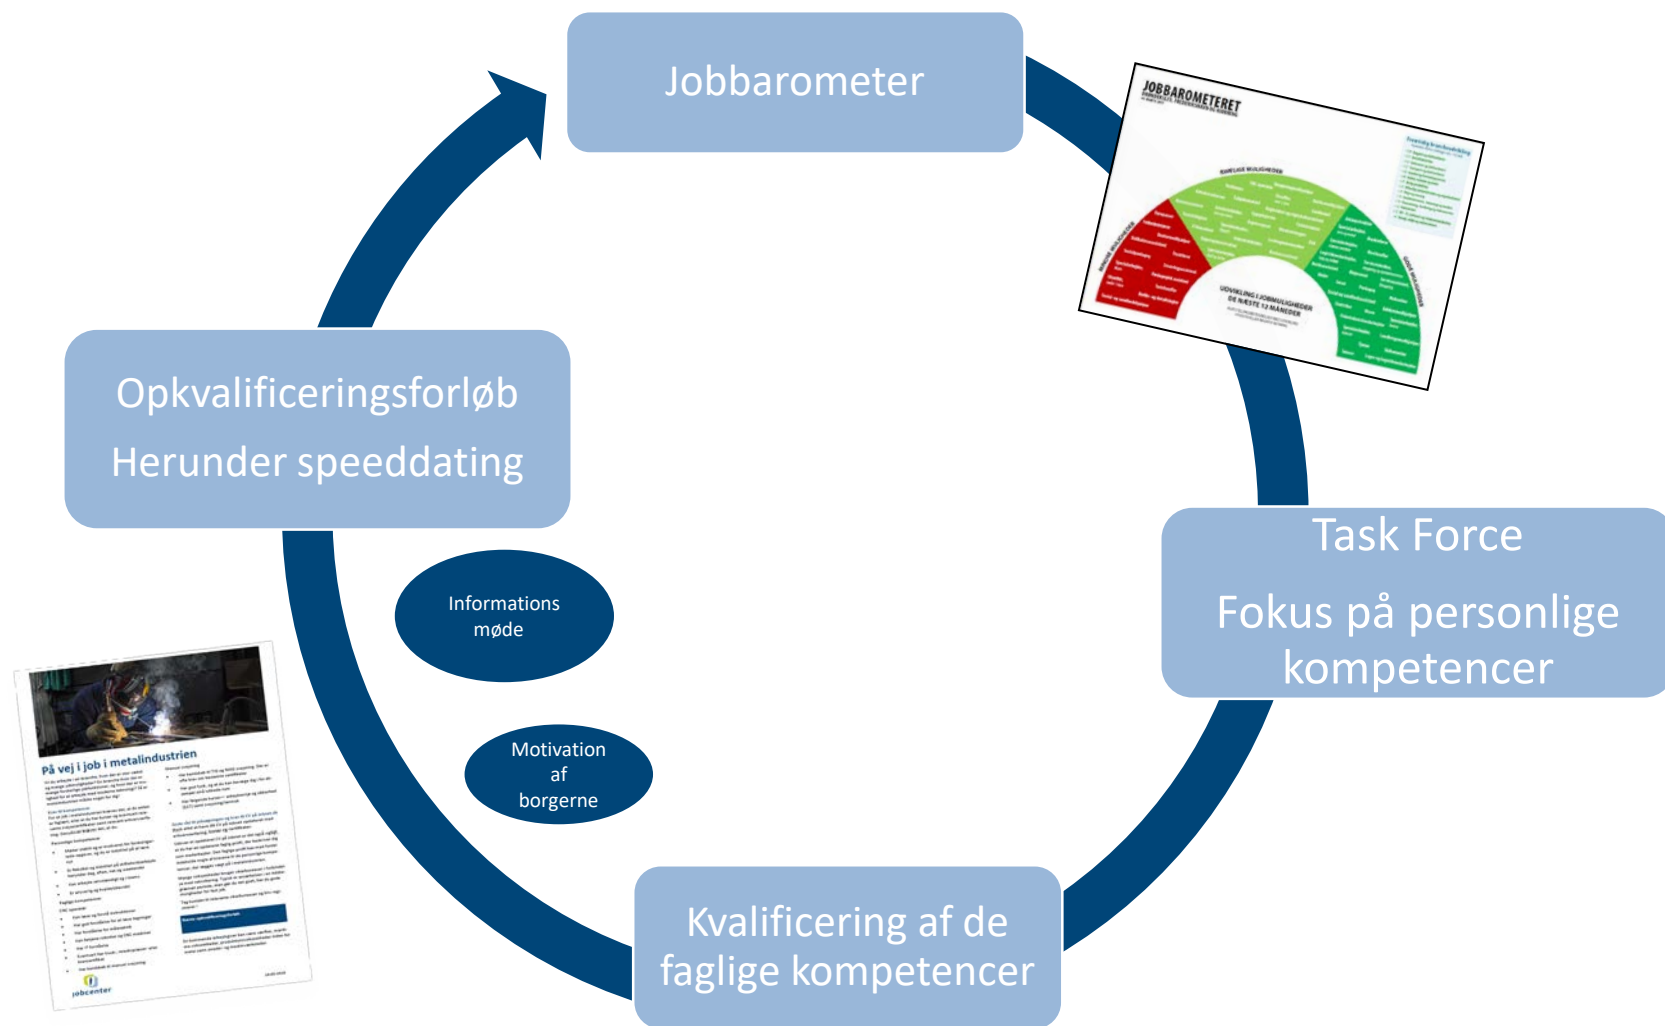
Jobbarometer

JOBBAROMETERET

RIMELIGE MULIGHEDER

UDVIKLING I JOBMULIGHEDER DE NÆSTE 12 MÅNEDER

Task Force

Fokus på personlige kompetencer

Kvalificering af de faglige kompetencer

På vej i job i metalindustrien

jobcenter

Informations møde

Motivation af borgerne

Opkvalificeringsforløb

Herunder speeddating